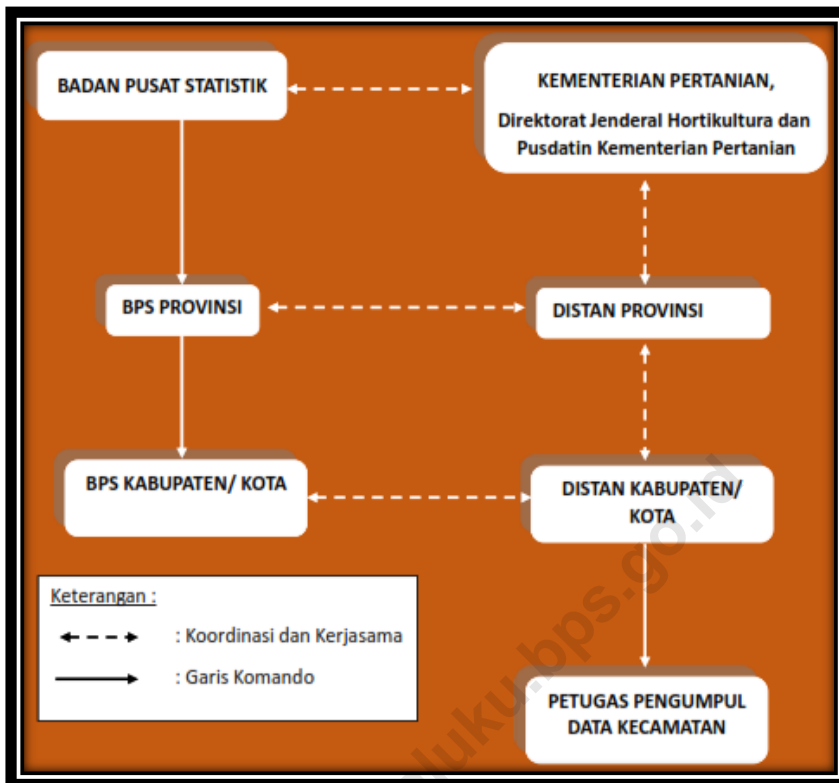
BADAN PUSAT STATISTIK

KEMENTERIAN PERTANIAN,

Direktorat Jenderal Hortikultura dan Pusdatin Kementerian Pertanian

BPS PROVINSI

DISTAN PROVINSI

BPS KABUPATEN/ KOTA

DISTAN KABUPATEN/ KOTA

Keterangan :

: Koordinasi dan Kerjasama

: Garis Komando

PETUGAS PENGUMPUL DATA KECAMATAN

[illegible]buku.bps.go.id